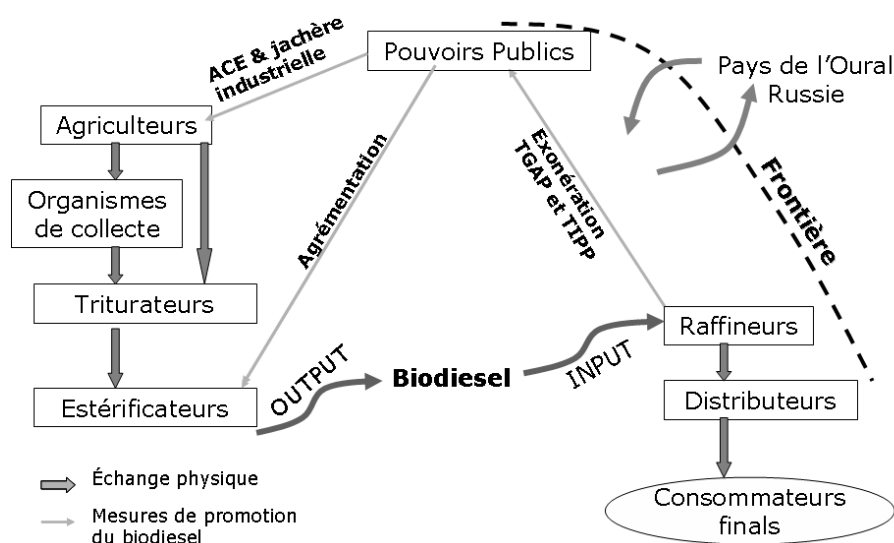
Pouvoirs Publics

ACE & jachère industrielle

Pays de l'Oural Russie

Frontière

Agriculteurs

Organismes de collecte

Triturateurs

Estérificateurs

Agrémentation

Exonération TGAP et TIPP

Raffineurs

Distributeurs

Consommateurs finals

OUTPUT

Biodiesel

INPUT

Échange physique

Mesures de promotion du biodiesel